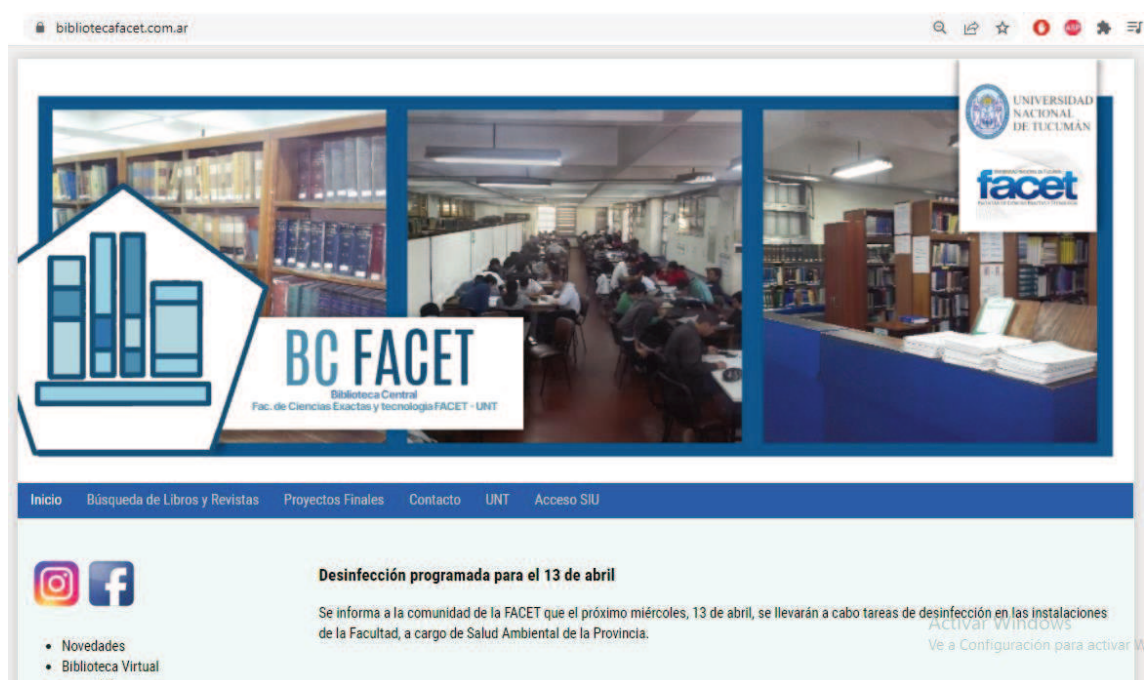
bibliotecafacet.com.ar

UNIVERSIDAD NACIONAL DE TUCUMÁN

facet

BC FACET
Biblioteca Central
Fac. de Ciencias Exactas y tecnología FACET - UNT

Inicio Búsqueda de Libros y Revistas Proyectos Finales Contacto UNT Acceso SIU

Desinfección programada para el 13 de abril

Se informa a la comunidad de la FACET que el próximo miércoles, 13 de abril, se llevarán a cabo tareas de desinfección en las instalaciones de la Facultad, a cargo de Salud Ambiental de la Provincia.

Activar Windows
Ve a Configuración para activar W

- Novedades
- Biblioteca Virtual